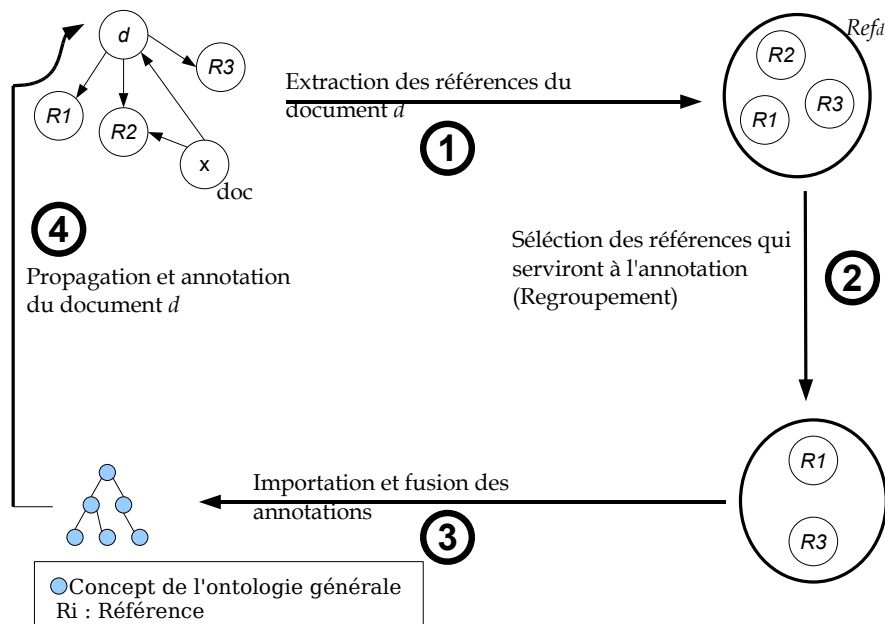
d
R3
R1
R2
x
doc

Extraction des références du document *d*

1

Refd
R2
R1
R3

4

Propagation et annotation du document *d*

Séléction des références qui serviront à l'annotation (Regroupement)

2

R1
R3

Importation et fusion des annotations

3

Concept de l'ontologie générale
Ri : Référence